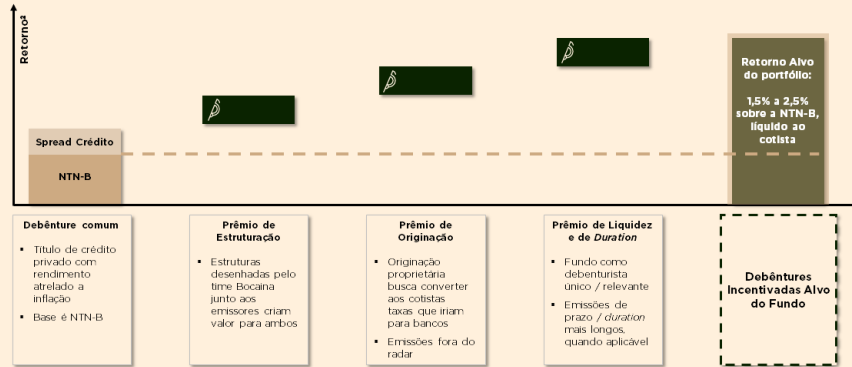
Retorno⁴

Spread Crédito

NTN-B

Retorno Alvo do portfólio:

1,5% a 2,5% sobre a NTN-B, líquido ao cotista

Debênture comum

▪ Título de crédito privado com rendimento atrelado a inflação

▪ Base é NTN-B

Prêmio de Estruturação

▪ Estruturas desenhadas pelo time Bocaina junto aos emissores criam valor para ambos

Prêmio de Originação

▪ Originação proprietária busca converter aos cotistas taxas que iriam para bancos

▪ Emissões fora do radar

Prêmio de Liquidez e de *Duration*

▪ Fundo como debenturista único / relevante

▪ Emissões de prazo / *duration* mais longos, quando aplicável

Debêntures Incentivadas Alvo do Fundo